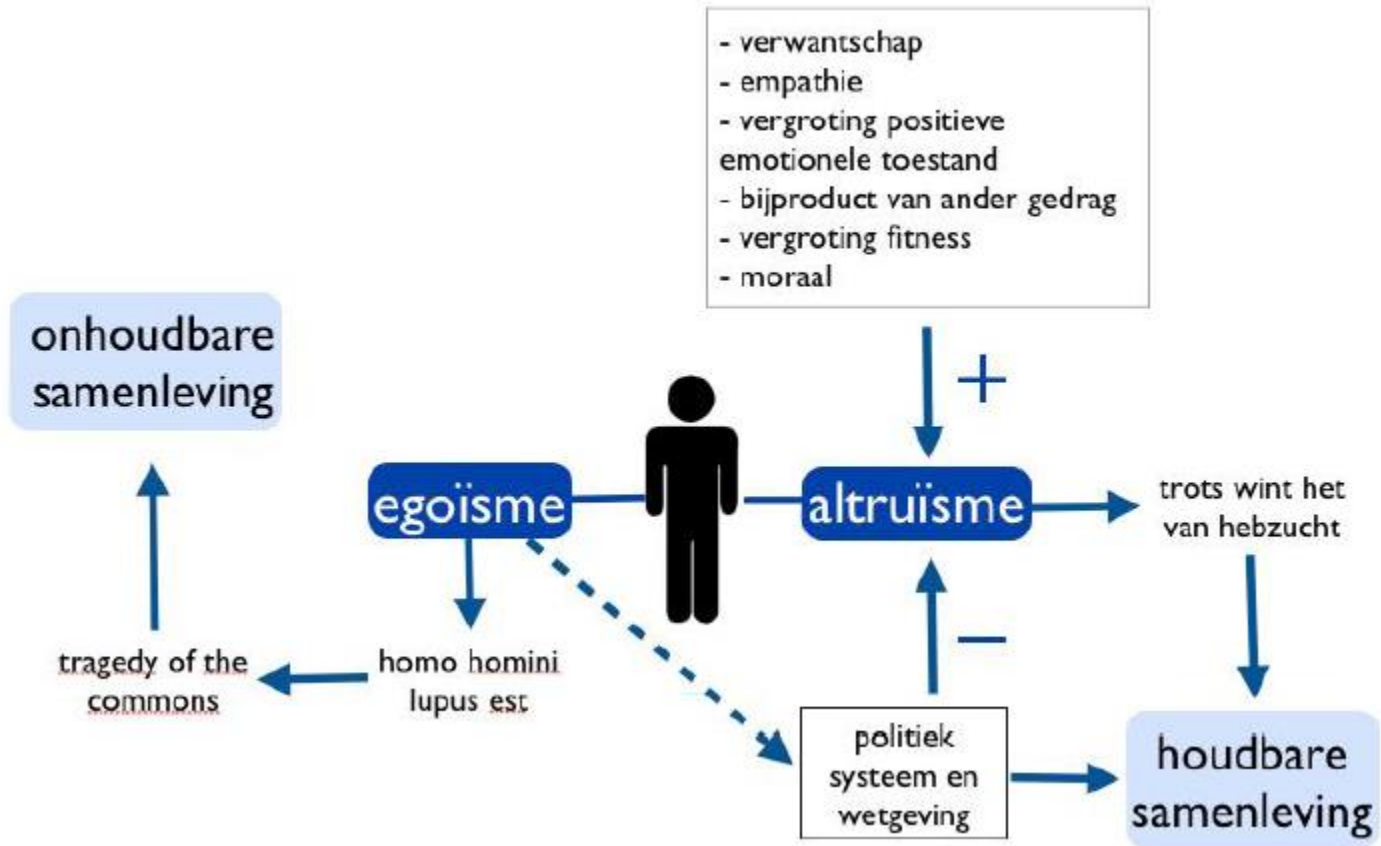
- verwantschap
- empathie
- vergroting positieve emotionele toestand
- bijproduct van ander gedrag
- vergroting fitness
- moraal

onhoudbare samenleving

+

egoïsme

altruïsme

trots wint het van hebzucht

−

tragedy of the commons

homo homini lupus est

politiek systeem en wetgeving

houdbare samenleving